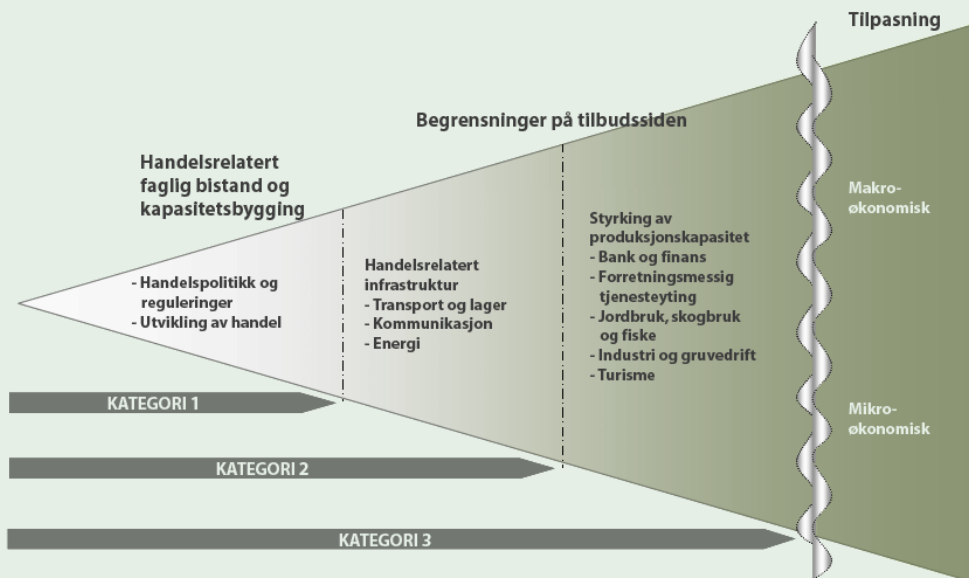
Tilpasning

Begrensninger på tilbudssiden

Handelsrelatert faglig bistand og kapasitetsbygging

- Handelspolitikk og reguleringer
- Utvikling av handel

Handelsrelatert infrastruktur
- Transport og lager
- Kommunikasjon
- Energi

Styrking av produksjonskapasitet
- Bank og finans
- Forretningsmessig tjenesteyting
- Jordbruk, skogbruk og fiske
- Industri og gruvedrift
- Turisme

Makroøkonomisk

Mikroøkonomisk

KATEGORI 1

KATEGORI 2

KATEGORI 3